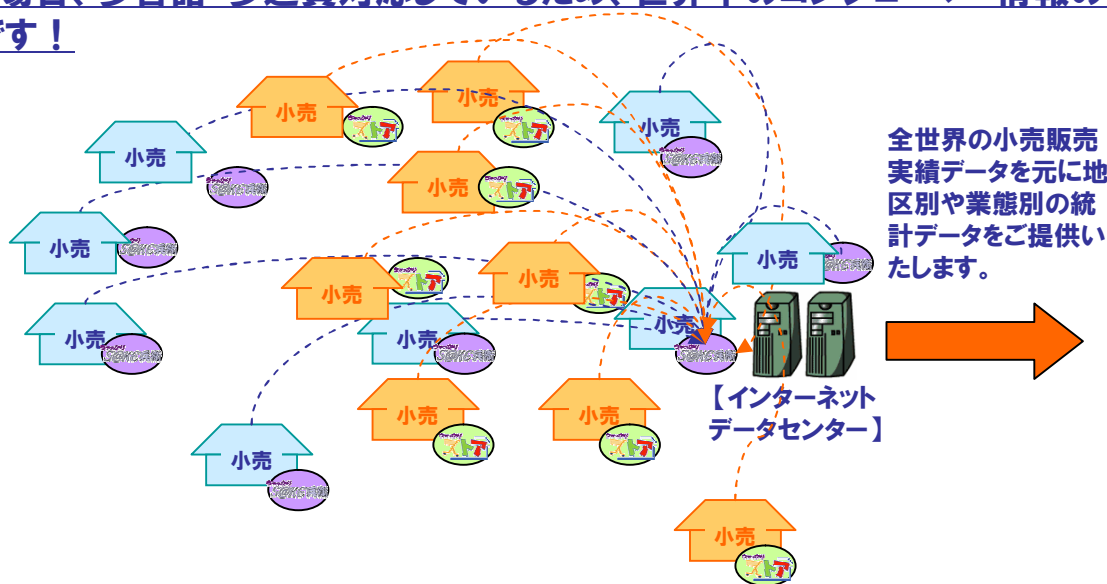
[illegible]す！

小売

小売

小売

小売

小売

小売

小売

小売

小売

小売

小売

小売

小売

小売

小売

小売

全世界の小売販売実績データを元に地区別や業態別の統計データをご提供いたします。

【インターネットデータセンター】